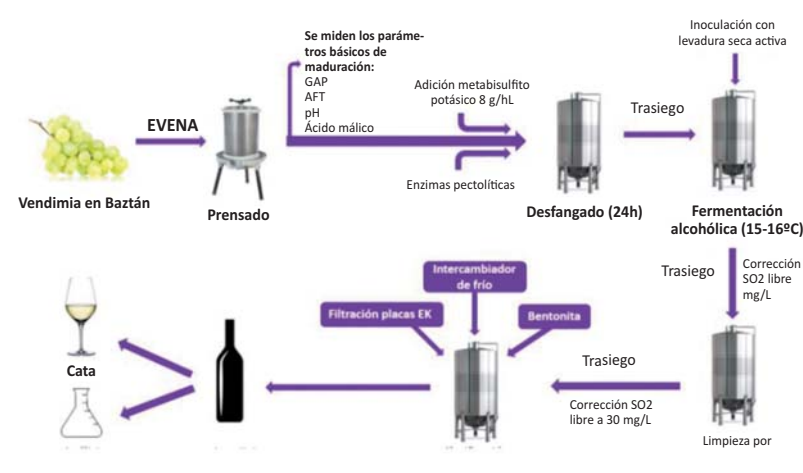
Vendimia en Baztán

EVENA

Prensado

Se miden los parámetros básicos de maduración:
GAP
AFT
pH
Ácido málico

Adición metabisulfito potásico 8 g/hL

Enzimas pectolíticas

Desfangado (24h)

Trasiego

Inoculación con levadura seca activa

Fermentación alcohólica (15-16ºC)

Trasiego

Corrección SO2 libre mg/L

Limpieza por

Trasiego

Corrección SO2 libre a 30 mg/L

Intercambiador de frío

Filtración placas EK

Bentonita

Cata